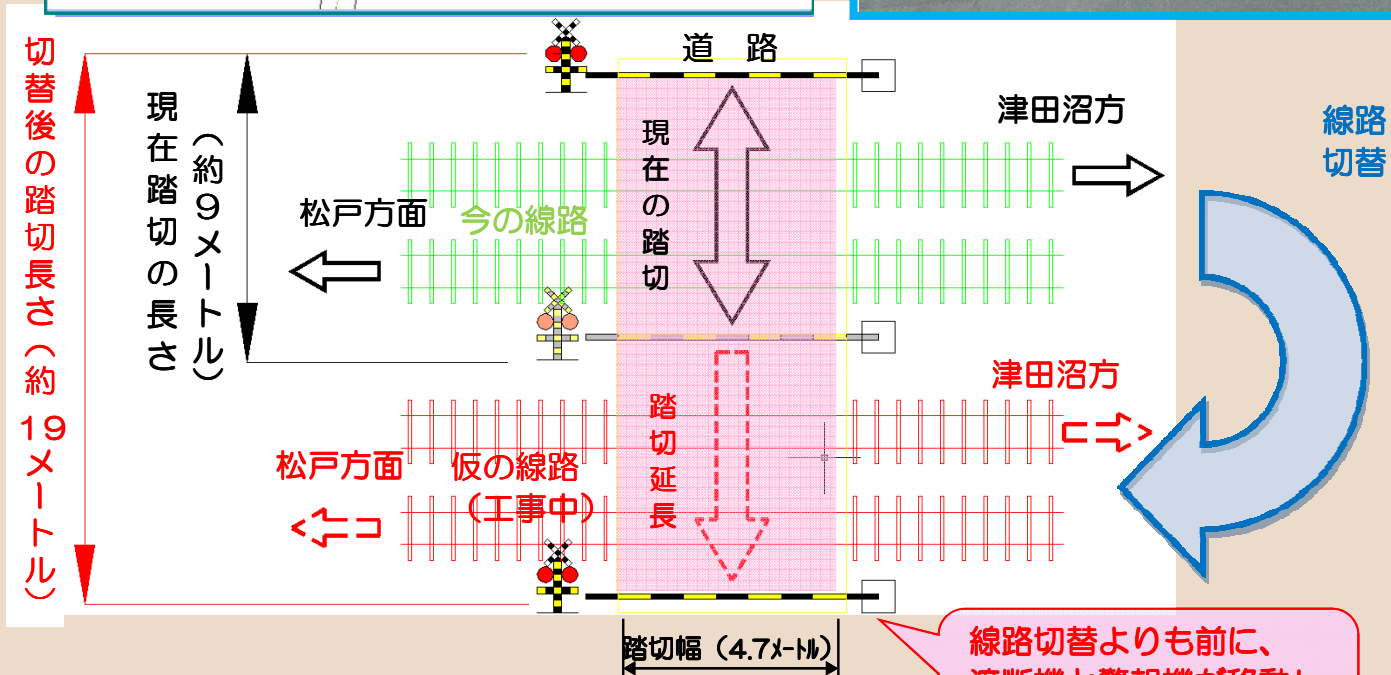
切替後の踏切長さ（約19メートル）

現在踏切の長さ

（約９メートル）

道路

現在の踏切

津田沼方

線路切替

松戸方面

今の線路

踏切延長

津田沼方

松戸方面

仮の線路（工事中）

踏切幅（4.7ﾒｰﾄﾙ）

線路切替よりも前に、
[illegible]